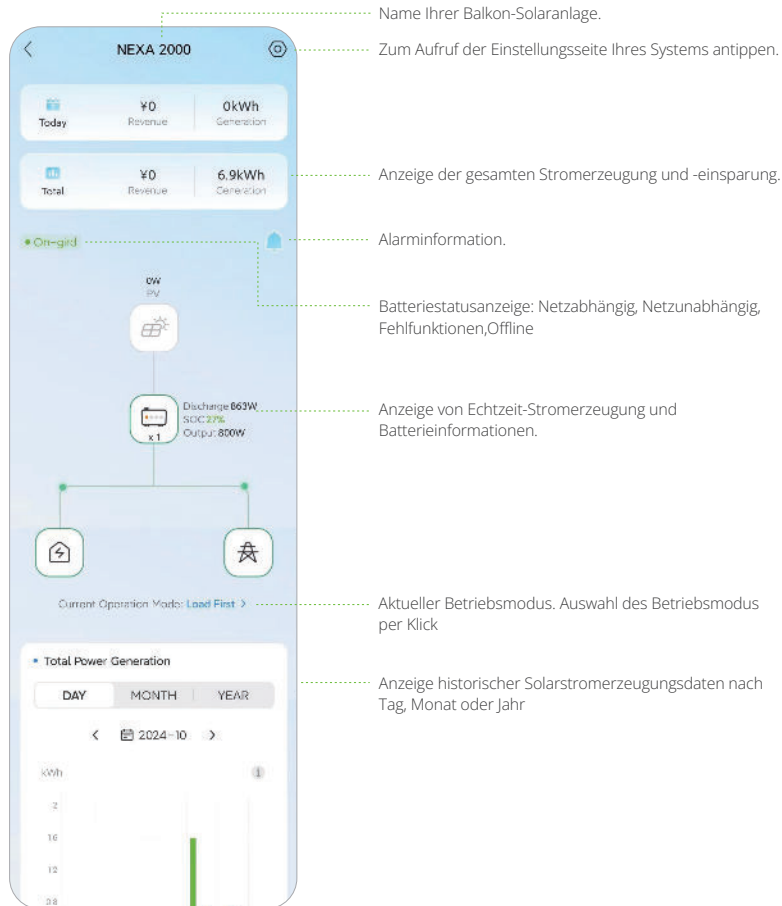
NEXA 2000

Today
¥0
Revenue
0kWh
Generation

Total
¥0
Revenue
6.9kWh
Generation

• On-gird

0W
PV

Dischange 863W
SOC 27%
Output: 800W
x 1

Current Operation Mode: Load First >

• Total Power Generation

DAY | MONTH | YEAR

< 2024-10 >

kWh

2
1.6
1.2
0.8

Name Ihrer Balkon-Solaranlage.

Zum Aufruf der Einstellungsseite Ihres Systems antippen.

Anzeige der gesamten Stromerzeugung und -einsparung.

Alarminformation.

Batteriestatusanzeige: Netzabhängig, Netzunabhängig, Fehlfunktionen,Offline

Anzeige von Echtzeit-Stromerzeugung und Batterieinformationen.

Aktueller Betriebsmodus. Auswahl des Betriebsmodus per Klick

Anzeige historischer Solarstromerzeugungsdaten nach Tag, Monat oder Jahr